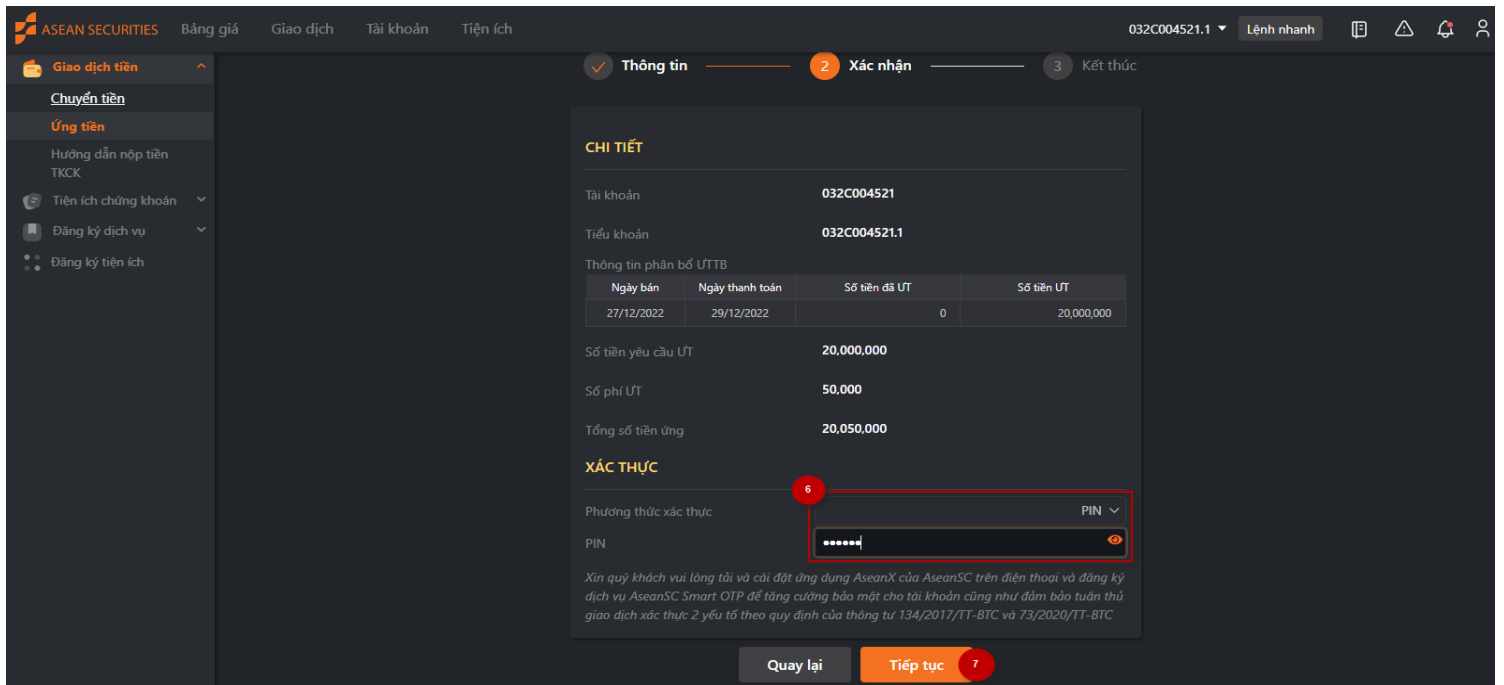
ASEAN SECURITIES Bảng giá Giao dịch Tài khoản Tiện ích

032C004521.1 Lệnh nhanh

Giao dịch tiền
Chuyển tiền
Ứng tiền
Hướng dẫn nộp tiền TKCK
Tiện ích chứng khoán
Đăng ký dịch vụ
Đăng ký tiện ích

Thông tin 2 Xác nhận 3 Kết thúc

CHI TIẾT

Tài khoản 032C004521

Tiểu khoản 032C004521.1

Thông tin phân bổ ƯTTB

| Ngày bán | Ngày thanh toán | Số tiền đã ƯT | Số tiền ƯT |
|---|---|---|---|
| 27/12/2022 | 29/12/2022 | 0 | 20,000,000 |

Số tiền yêu cầu ƯT 20,000,000

Số phí ƯT 50,000

Tổng số tiền ứng 20,050,000

XÁC THỰC

6

Phương thức xác thực PIN

PIN ••••••

Xin quý khách vui lòng tải và cài đặt ứng dụng AseanX của AseanSC trên điện thoại và đăng ký dịch vụ AseanSC Smart OTP để tăng cường bảo mật cho tài khoản cũng như đảm bảo tuân thủ giao dịch xác thực 2 yếu tố theo quy định của thông tư 134/2017/TT-BTC và 73/2020/TT-BTC

Quay lại Tiếp tục 7